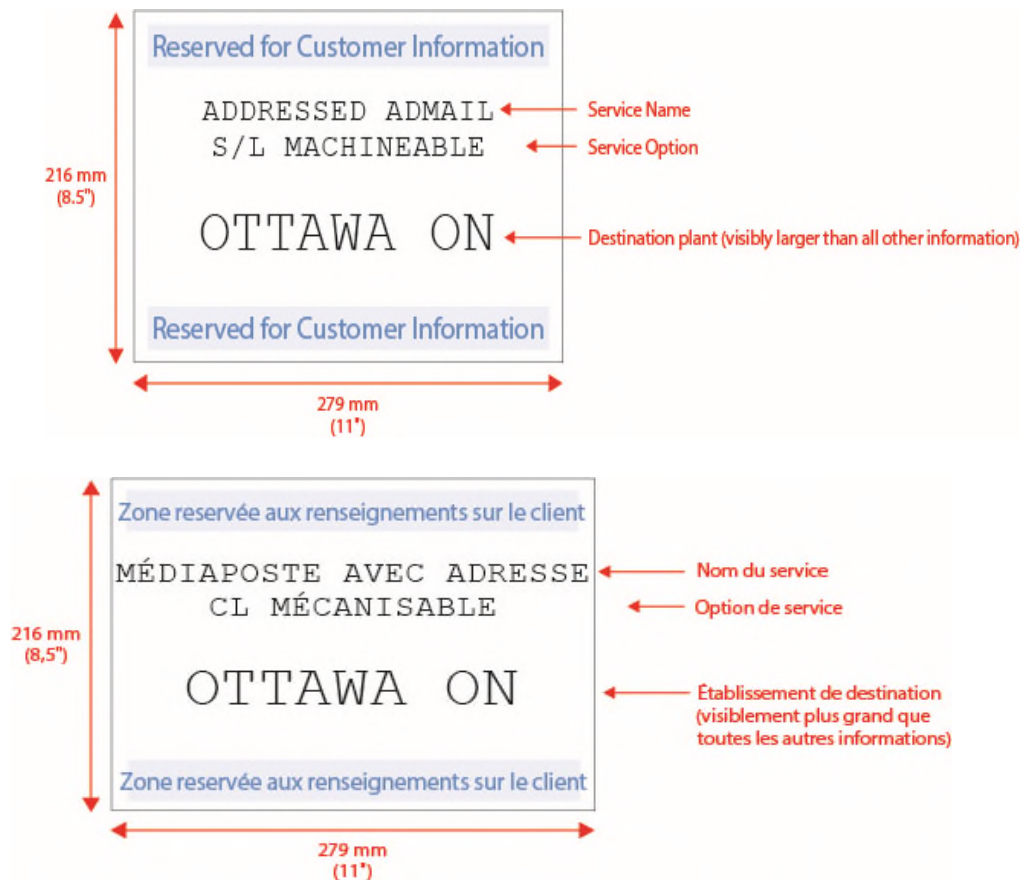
Reserved for Customer Information

ADDRESSED ADMAIL
S/L MACHINEABLE

OTTAWA ON

Reserved for Customer Information

Service Name
Service Option
Destination plant (visibly larger than all other information)

216 mm
(8.5")

279 mm
(11")

Zone reservée aux renseignements sur le client

MÉDIAPOSTE AVEC ADRESSE
CL MÉCANISABLE

OTTAWA ON

Zone reservée aux renseignements sur le client

Nom du service
Option de service
Établissement de destination (visiblement plus grand que toutes les autres informations)

216 mm
(8,5")

279 mm
(11")